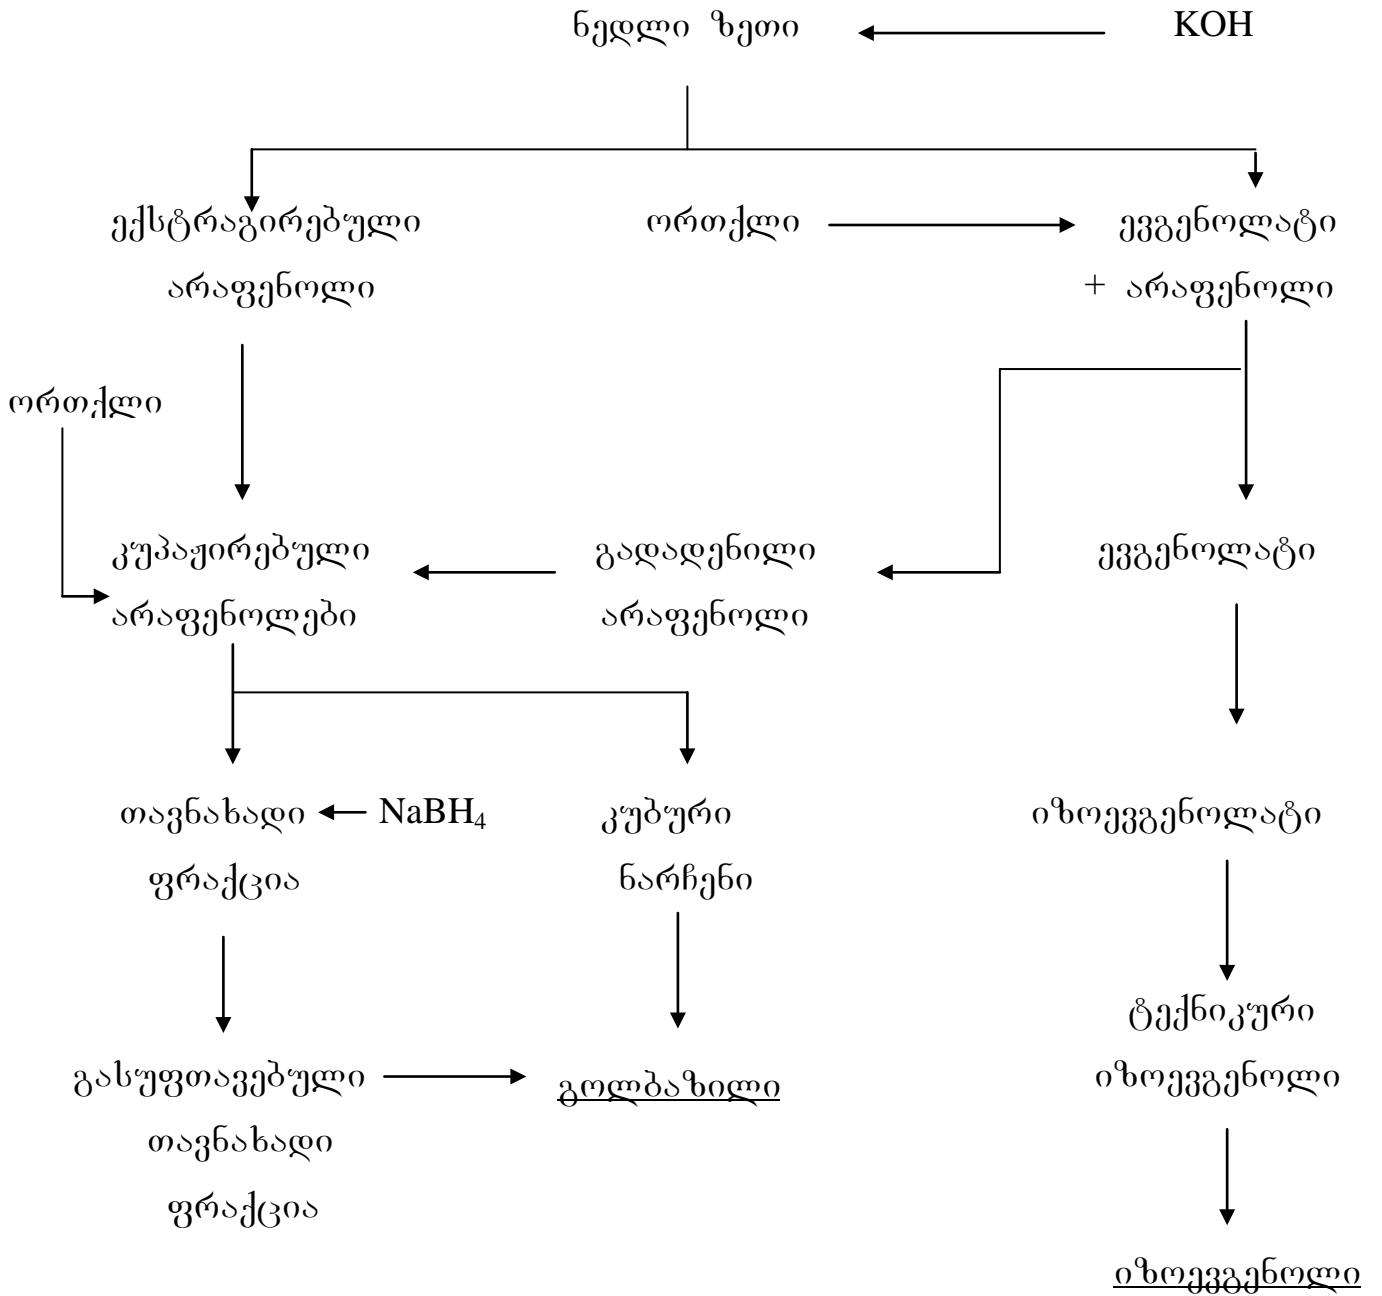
ნედლი ზეთი

KOH

ექსტრაგირებული არაფენოლი

ორთქლი

ევგენოლატი + არაფენოლი

ორთქლი

კუპაჟირებული არაფენოლები

გადადენილი არაფენოლი

ევგენოლატი

თავნახადი ფრაქცია

$NaBH_4$

კუბური ნარჩენი

იზოევგენოლატი

ტექნიკური იზოევგენოლი

გასუფთავებული თავნახადი ფრაქცია

გოლბაზილი

იზოევგენოლი